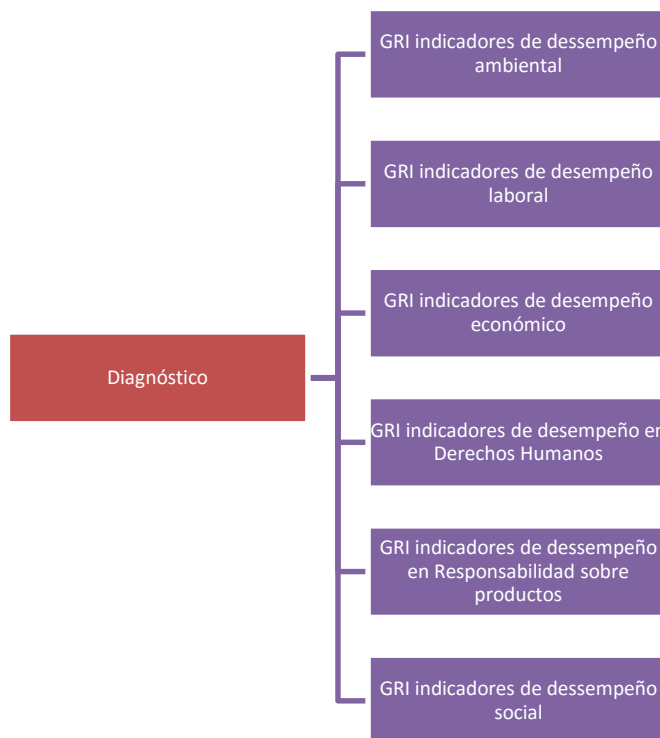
Diagnóstico

GRI indicadores de dessempeño ambiental

GRI indicadores de desempeño laboral

GRI indicadores de desempeño económico

GRI indicadores de desempeño en Derechos Humanos

GRI indicadores de dessempeño en Responsabilidad sobre productos

GRI indicadores de dessempeño social